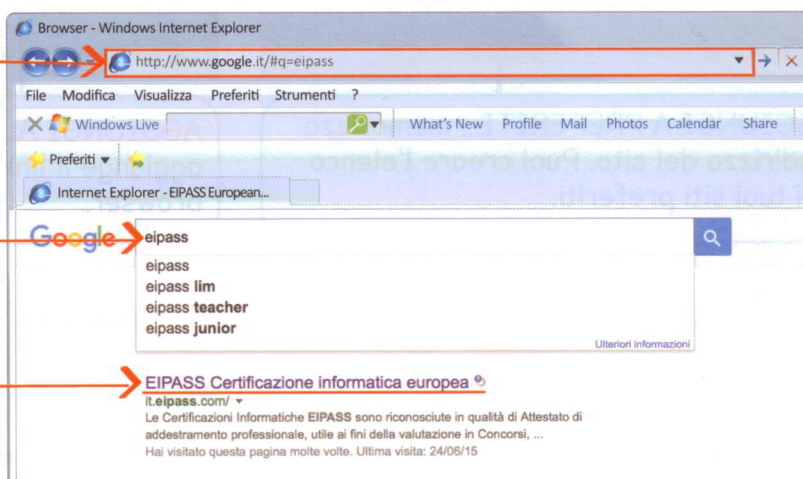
Browser - Windows Internet Explorer

http://www.google.it/#q=eipass

File Modifica Visualizza Preferiti Strumenti ?

Windows Live What's New Profile Mail Photos Calendar Share

Preferiti

Internet Explorer - EIPASS European...

Google eipass

eipass
eipass lim
eipass teacher
eipass junior

Ulteriori informazioni

EIPASS Certificazione informatica europea

it.eipass.com/

Le Certificazioni Informatiche EIPASS sono riconosciute in qualità di Attestato di addestramento professionale, utile ai fini della valutazione in Concorsi, ...

Hai visitato questa pagina molte volte. Ultima visita: 24/06/15